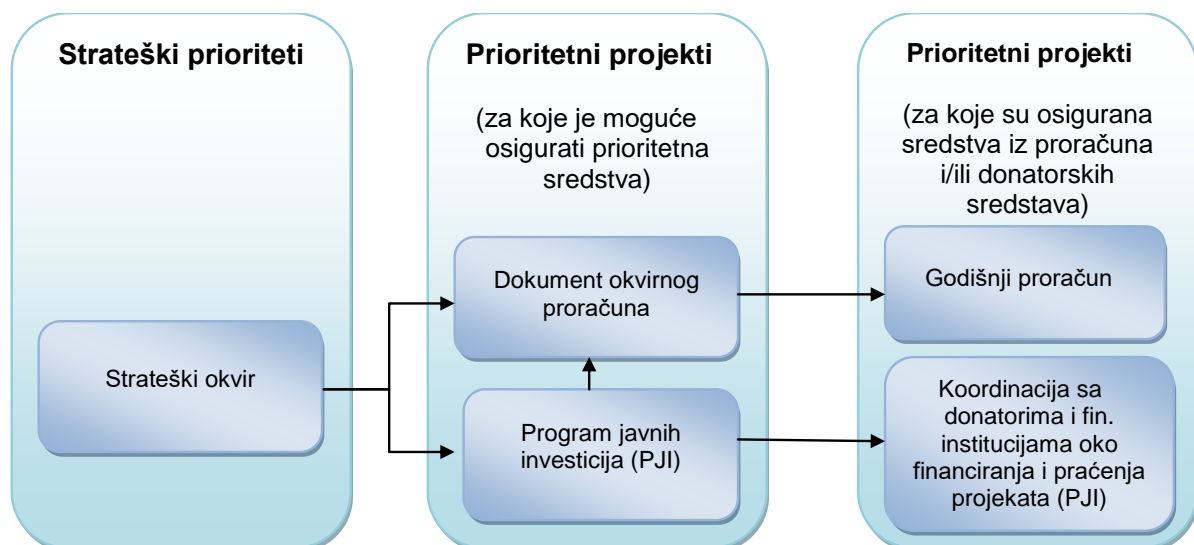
Strateški prioriteti

Strateški okvir

Prioritetni projekti

(za koje je moguće osigurati prioritetna sredstva)

Dokument okvirnog proračuna

Program javnih investicija (PJI)

Prioritetni projekti

(za koje su osigurana sredstva iz proračuna i/ili donatorskih sredstava)

Godišnji proračun

Koordinacija sa donatorima i fin. institucijama oko financiranja i praćenja projekata (PJI)